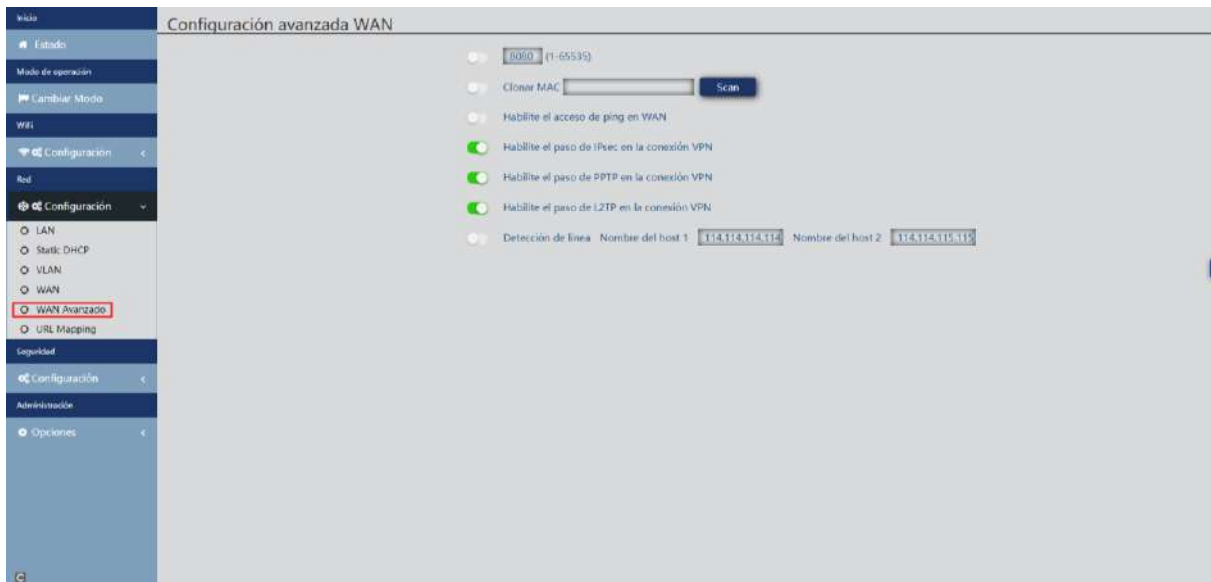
Inicio
Estado
Modo de operación
Cambiar Modo
Wifi
Configuración
Red
Configuración
LAN
Static DHCP
VLAN
WAN
WAN Avanzado
URL Mapping
Seguridad
Configuración
Administración
Opciones

Configuración avanzada WAN

8080 (1-65535)
Clonar MAC Scan
Habilite el acceso de ping en WAN
Habilite el paso de IPsec en la conexión VPN
Habilite el paso de PPTP en la conexión VPN
Habilite el paso de L2TP en la conexión VPN
Detección de línea Nombre del host 1 114.114.114.114 Nombre del host 2 114.114.115.115